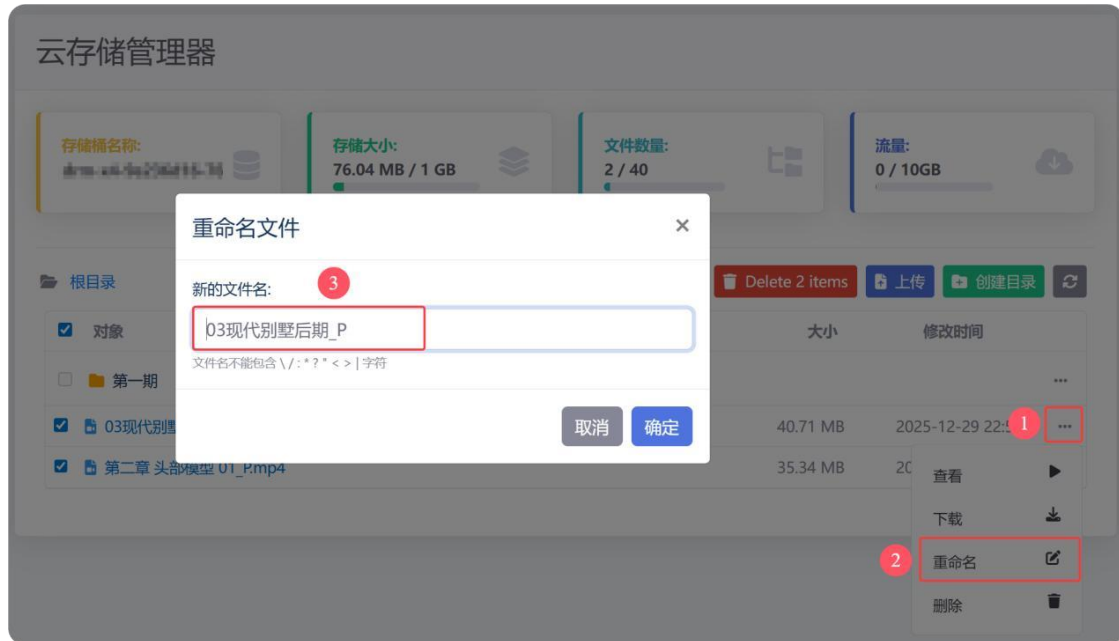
云存储管理器

存储桶名称:
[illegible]

存储大小:
76.04 MB / 1 GB

文件数量:
2 / 40

流量:
0 / 10GB

重命名文件 ×

新的文件名: 3

03现代别墅后期_P

文件名不能包含 \ / : * ? " < > | 字符

取消 确定

根目录

Delete 2 items 上传 创建目录

对象 大小 修改时间

第一期 ...

03现代别墅 40.71 MB 2025-12-29 22:5 1 ...

第二章 头部模型 01_P.mp4 35.34 MB 20

查看

下载

2 重命名

删除